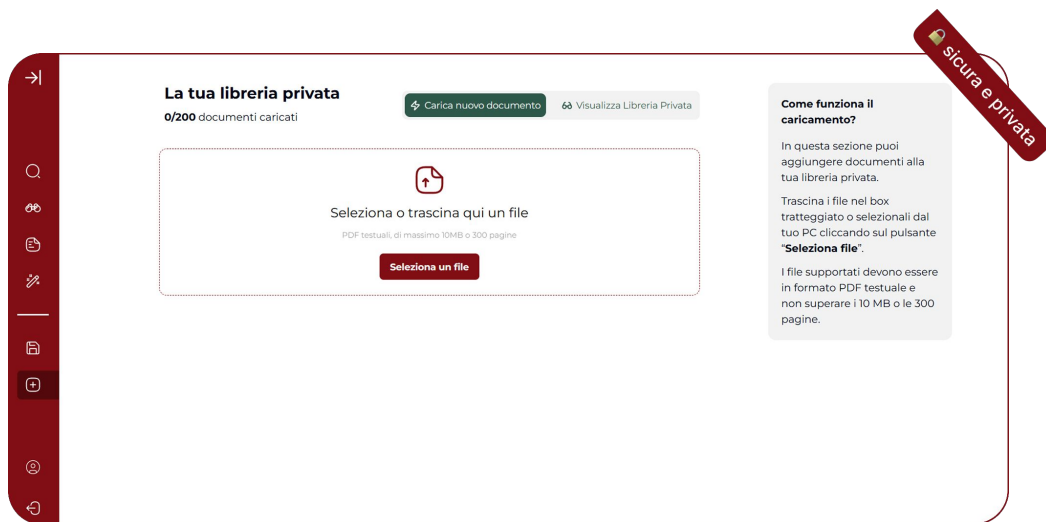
sicura e privata

La tua libreria privata

**0/200** documenti caricati

Carica nuovo documento

Visualizza Libreria Privata

Seleziona o trascina qui un file

PDF testuali, di massimo 10MB o 300 pagine

Seleziona un file

**Come funziona il caricamento?**

In questa sezione puoi aggiungere documenti alla tua libreria privata.

Trascina i file nel box tratteggiato o selezionali dal tuo PC cliccando sul pulsante "**Seleziona file**".

I file supportati devono essere in formato PDF testuale e non superare i 10 MB o le 300 pagine.